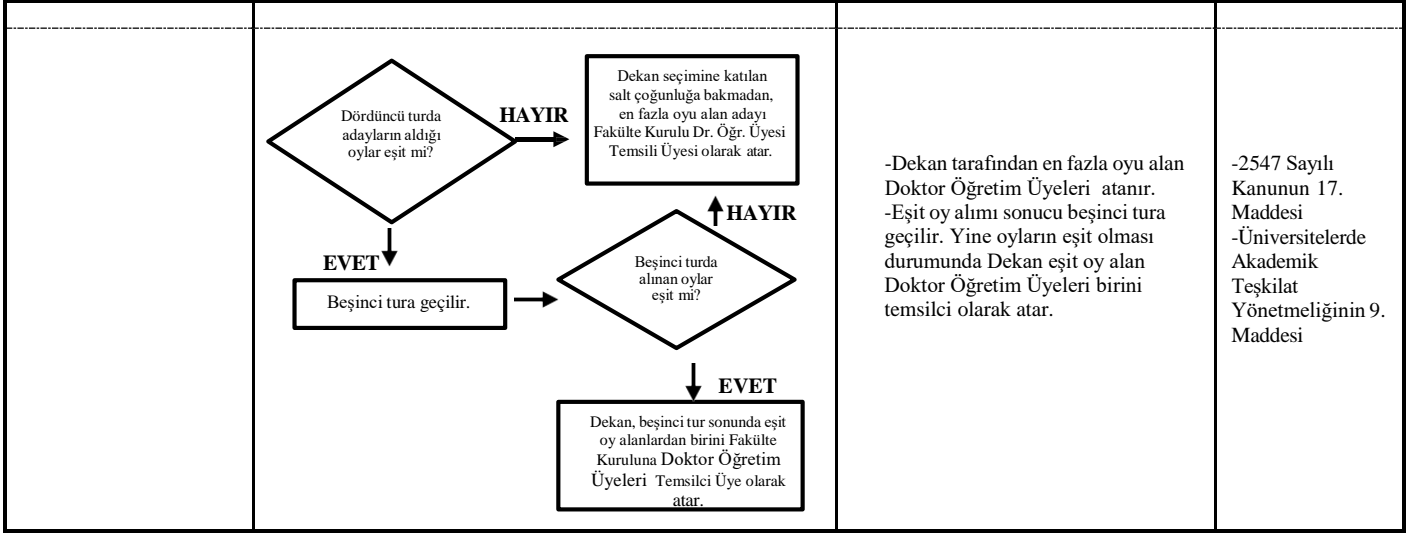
Dördüncü turda adayların aldığı oylar eşit mi?

HAYIR

Dekan seçimine katılan salt çoğunluğa bakmadan, en fazla oyu alan adayı Fakülte Kurulu Dr. Öğr. Üyesi Temsili Üyesi olarak atar.

HAYIR

EVET

Beşinci tura geçilir.

Beşinci turda alınan oylar eşit mi?

EVET

Dekan, beşinci tur sonunda eşit oy alanlardan birini Fakülte Kuruluna Doktor Öğretim Üyeleri Temsilci Üye olarak atar.

-Dekan tarafından en fazla oyu alan Doktor Öğretim Üyeleri atanır.
-Eşit oy alımı sonucu beşinci tura geçilir. Yine oyların eşit olması durumunda Dekan eşit oy alan Doktor Öğretim Üyeleri birini temsilci olarak atar.

-2547 Sayılı Kanunun 17. Maddesi
-Üniversitelerde Akademik Teşkilat Yönetmeliğinin 9. Maddesi